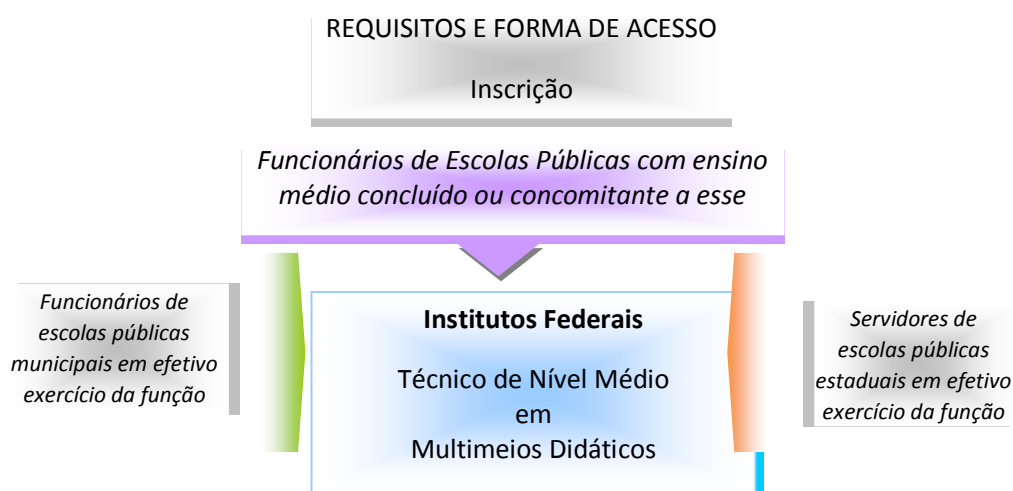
REQUISITOS E FORMA DE ACESSO

Inscrição

*Funcionários de Escolas Públicas com ensino médio concluído ou concomitante a esse*

*Funcionários de escolas públicas municipais em efetivo exercício da função*

**Institutos Federais**

Técnico de Nível Médio em Multimeios Didáticos

*Servidores de escolas públicas estaduais em efetivo exercício da função*